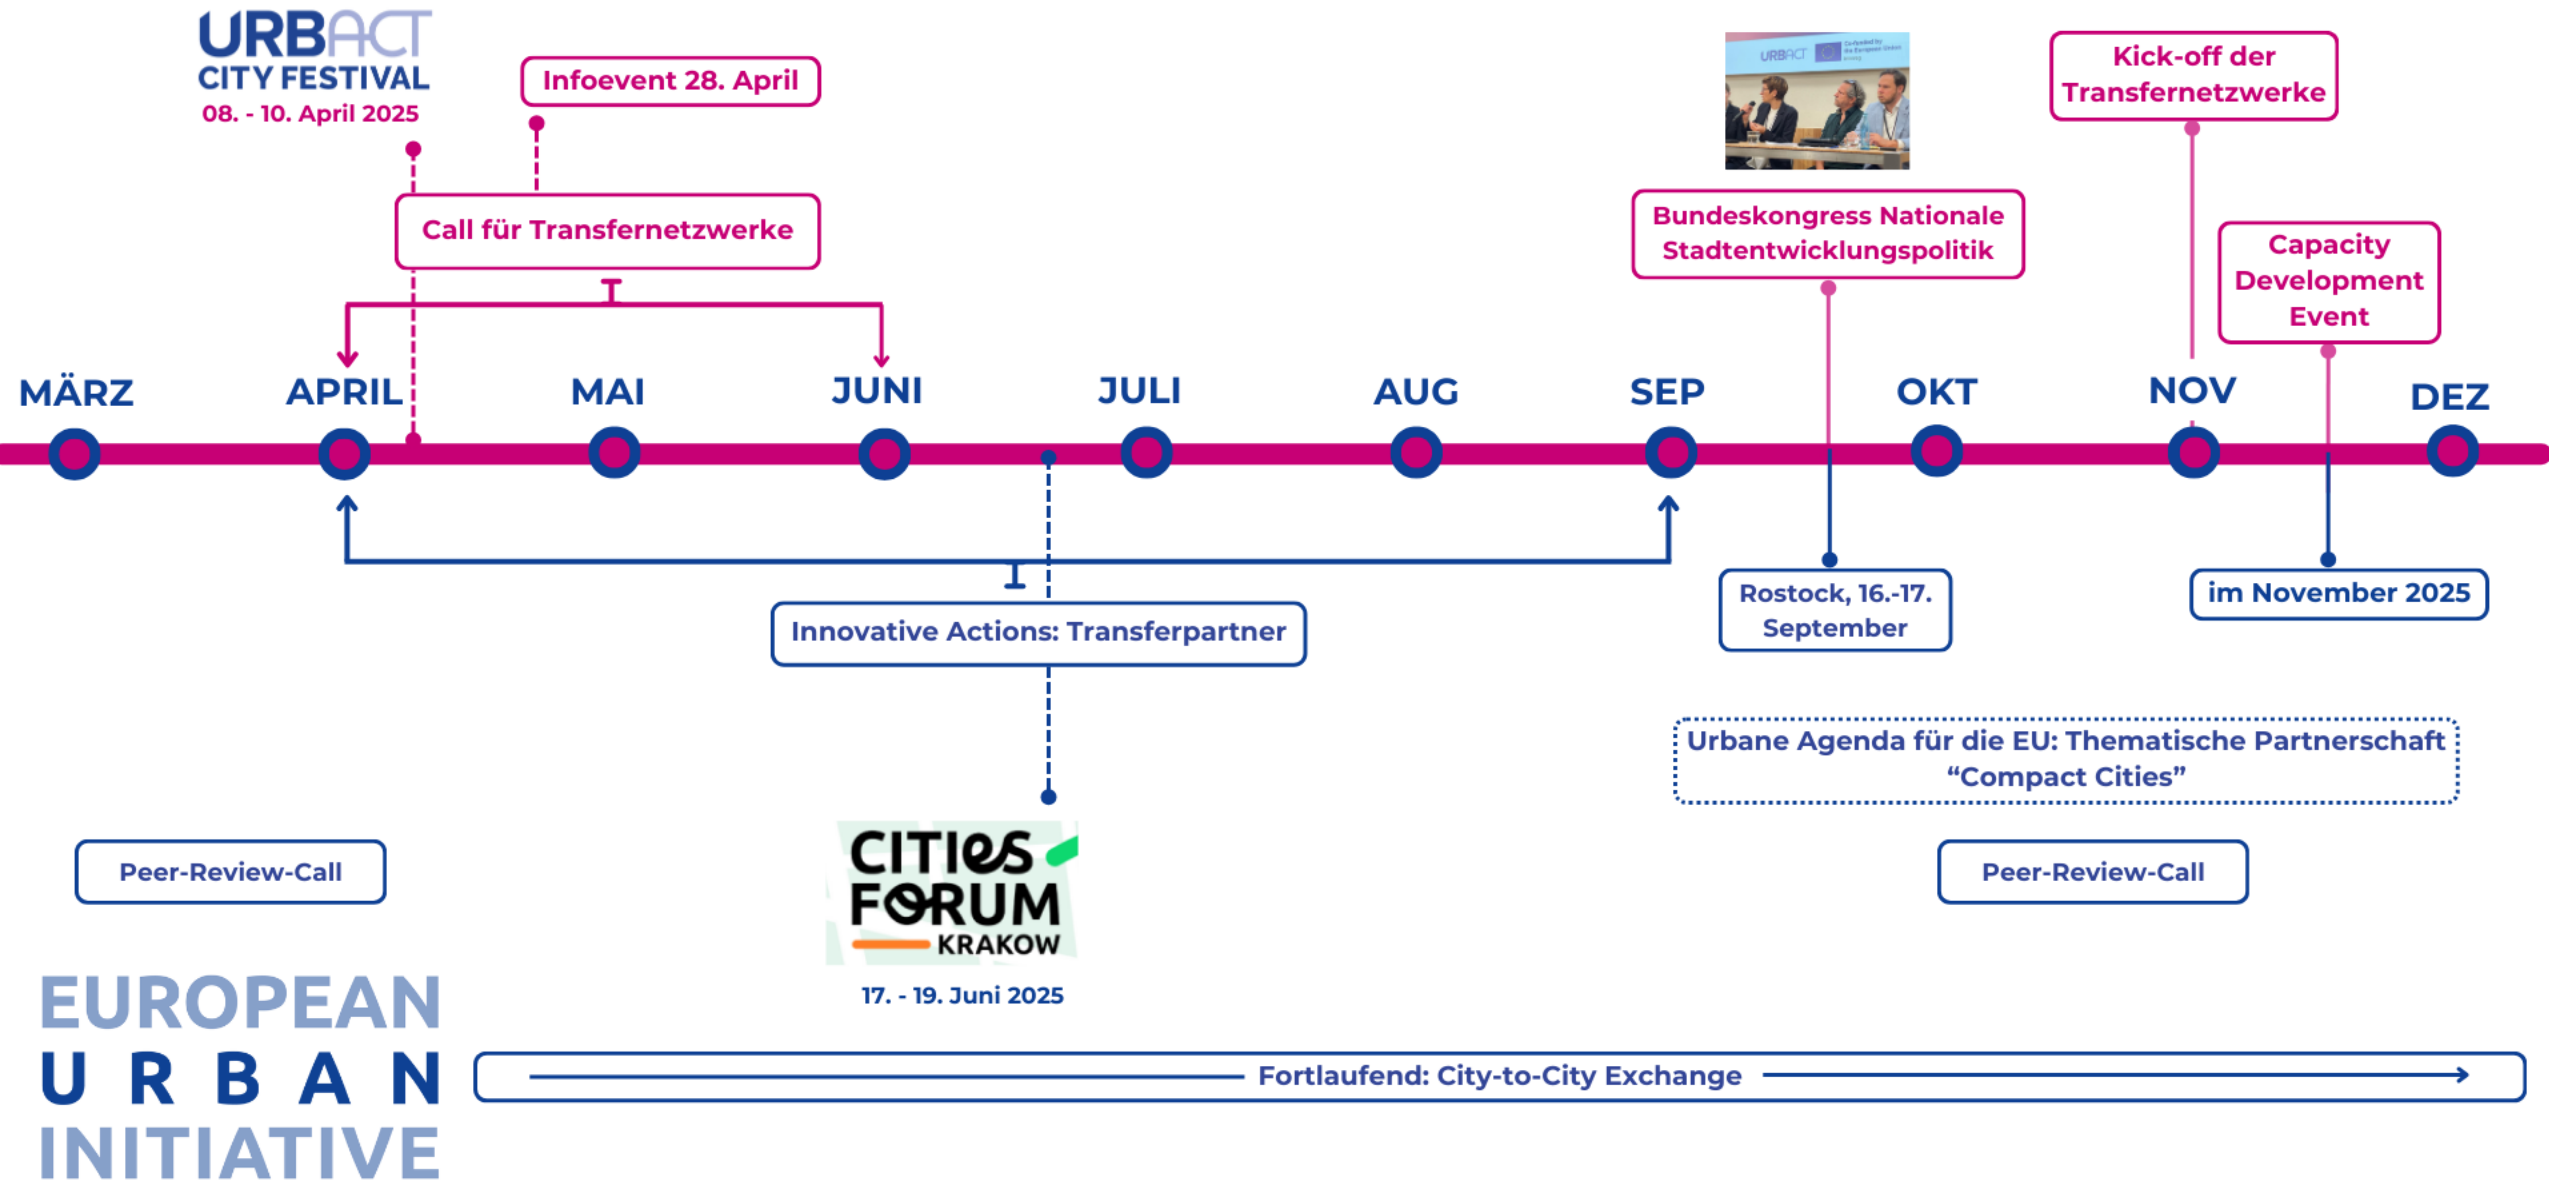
URBACT
CITY FESTIVAL
08. - 10. April 2025

Infoevent 28. April

Call für Transfernetzwerke

Bundeskongress Nationale Stadtentwicklungspolitik

Kick-off der Transfernetzwerke

Capacity Development Event

MÄRZ APRIL MAI JUNI JULI AUG SEP OKT NOV DEZ

Innovative Actions: Transferpartner

Rostock, 16.-17. September

im November 2025

Urbane Agenda für die EU: Thematische Partnerschaft "Compact Cities"

Peer-Review-Call

CITIES FORUM
KRAKOW
17. - 19. Juni 2025

Peer-Review-Call

EUROPEAN
URBAN
INITIATIVE

Fortlaufend: City-to-City Exchange